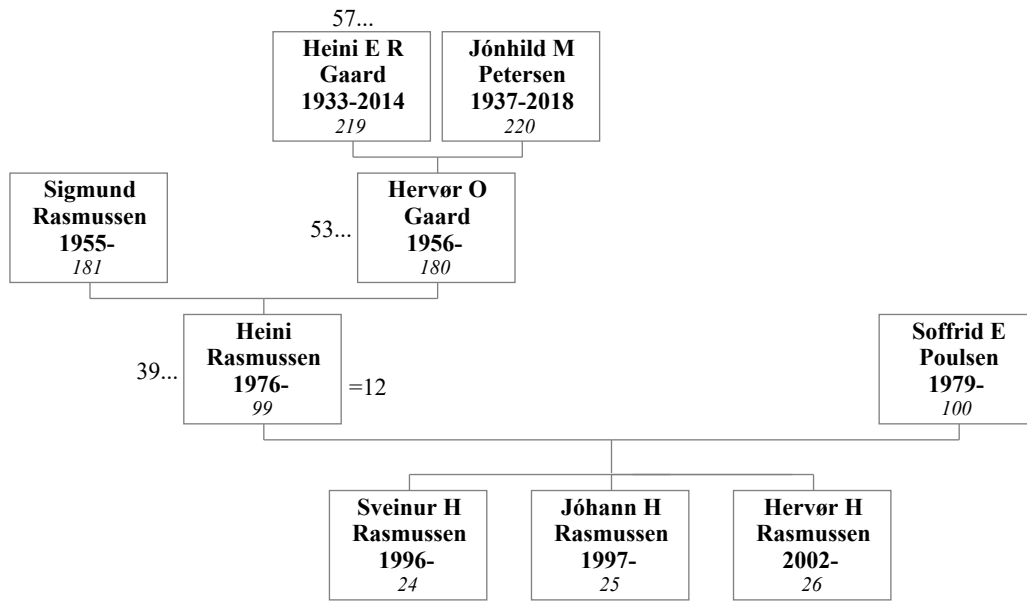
57...

**Heini E R Gaard 1933-2014**
*219*

**Jónhild M Petersen 1937-2018**
*220*

**Sigmund Rasmussen 1955-**
*181*

53...

**Hervør O Gaard 1956-**
*180*

39...

**Heini Rasmussen 1976-**
*99*

=12

**Soffrid E Poulsen 1979-**
*100*

**Sveinur H Rasmussen 1996-**
*24*

**Jóhann H Rasmussen 1997-**
*25*

**Hervør H Rasmussen 2002-**
*26*